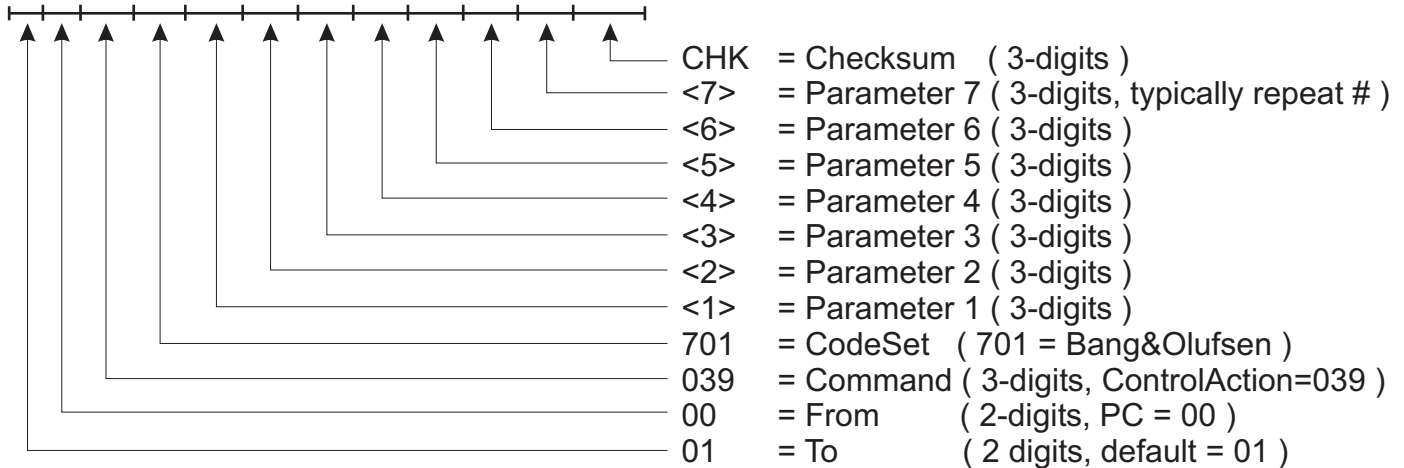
CHK = Checksum ( 3-digits )
<7> = Parameter 7 ( 3-digits, typically repeat # )
<6> = Parameter 6 ( 3-digits )
<5> = Parameter 5 ( 3-digits )
<4> = Parameter 4 ( 3-digits )
<3> = Parameter 3 ( 3-digits )
<2> = Parameter 2 ( 3-digits )
<1> = Parameter 1 ( 3-digits )
701 = CodeSet ( 701 = Bang&Olufsen )
039 = Command ( 3-digits, ControlAction=039 )
00 = From ( 2-digits, PC = 00 )
01 = To ( 2 digits, default = 01 )